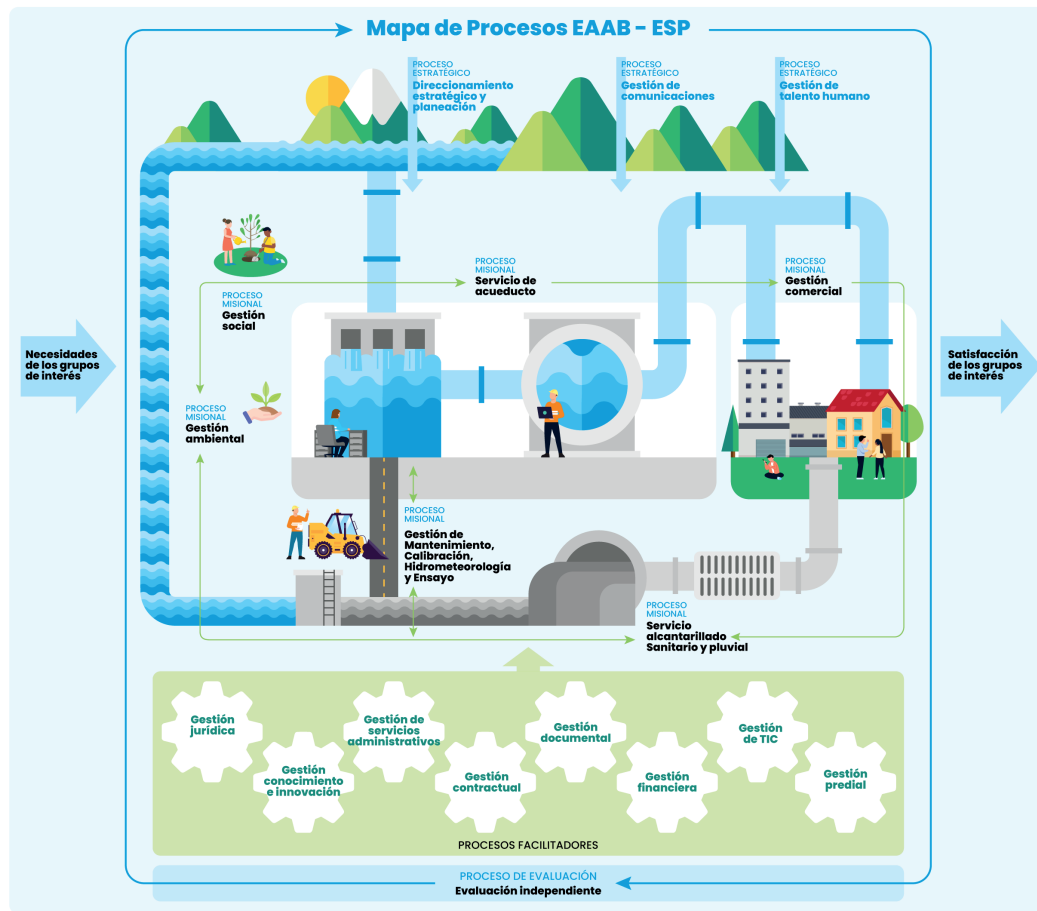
Mapa de Procesos EAAB - ESP

PROCESO ESTRATÉGICO
Direccionamiento estratégico y planeación

PROCESO ESTRATÉGICO
Gestión de comunicaciones

PROCESO ESTRATÉGICO
Gestión de talento humano

Necesidades de los grupos de interés

Satisfacción de los grupos de interés

PROCESO MISIONAL
Gestión social

PROCESO MISIONAL
Servicio de acueducto

PROCESO MISIONAL
Gestión comercial

PROCESO MISIONAL
Gestión ambiental

PROCESO MISIONAL
Gestión de Mantenimiento, Calibración, Hidrometeorología y Ensayo

PROCESO MISIONAL
Servicio alcantarillado Sanitario y pluvial

Gestión jurídica

Gestión conocimiento e innovación

Gestión de servicios administrativos

Gestión contractual

Gestión documental

Gestión financiera

Gestión de TIC

Gestión predial

PROCESOS FACILITADORES

PROCESO DE EVALUACIÓN
Evaluación independiente